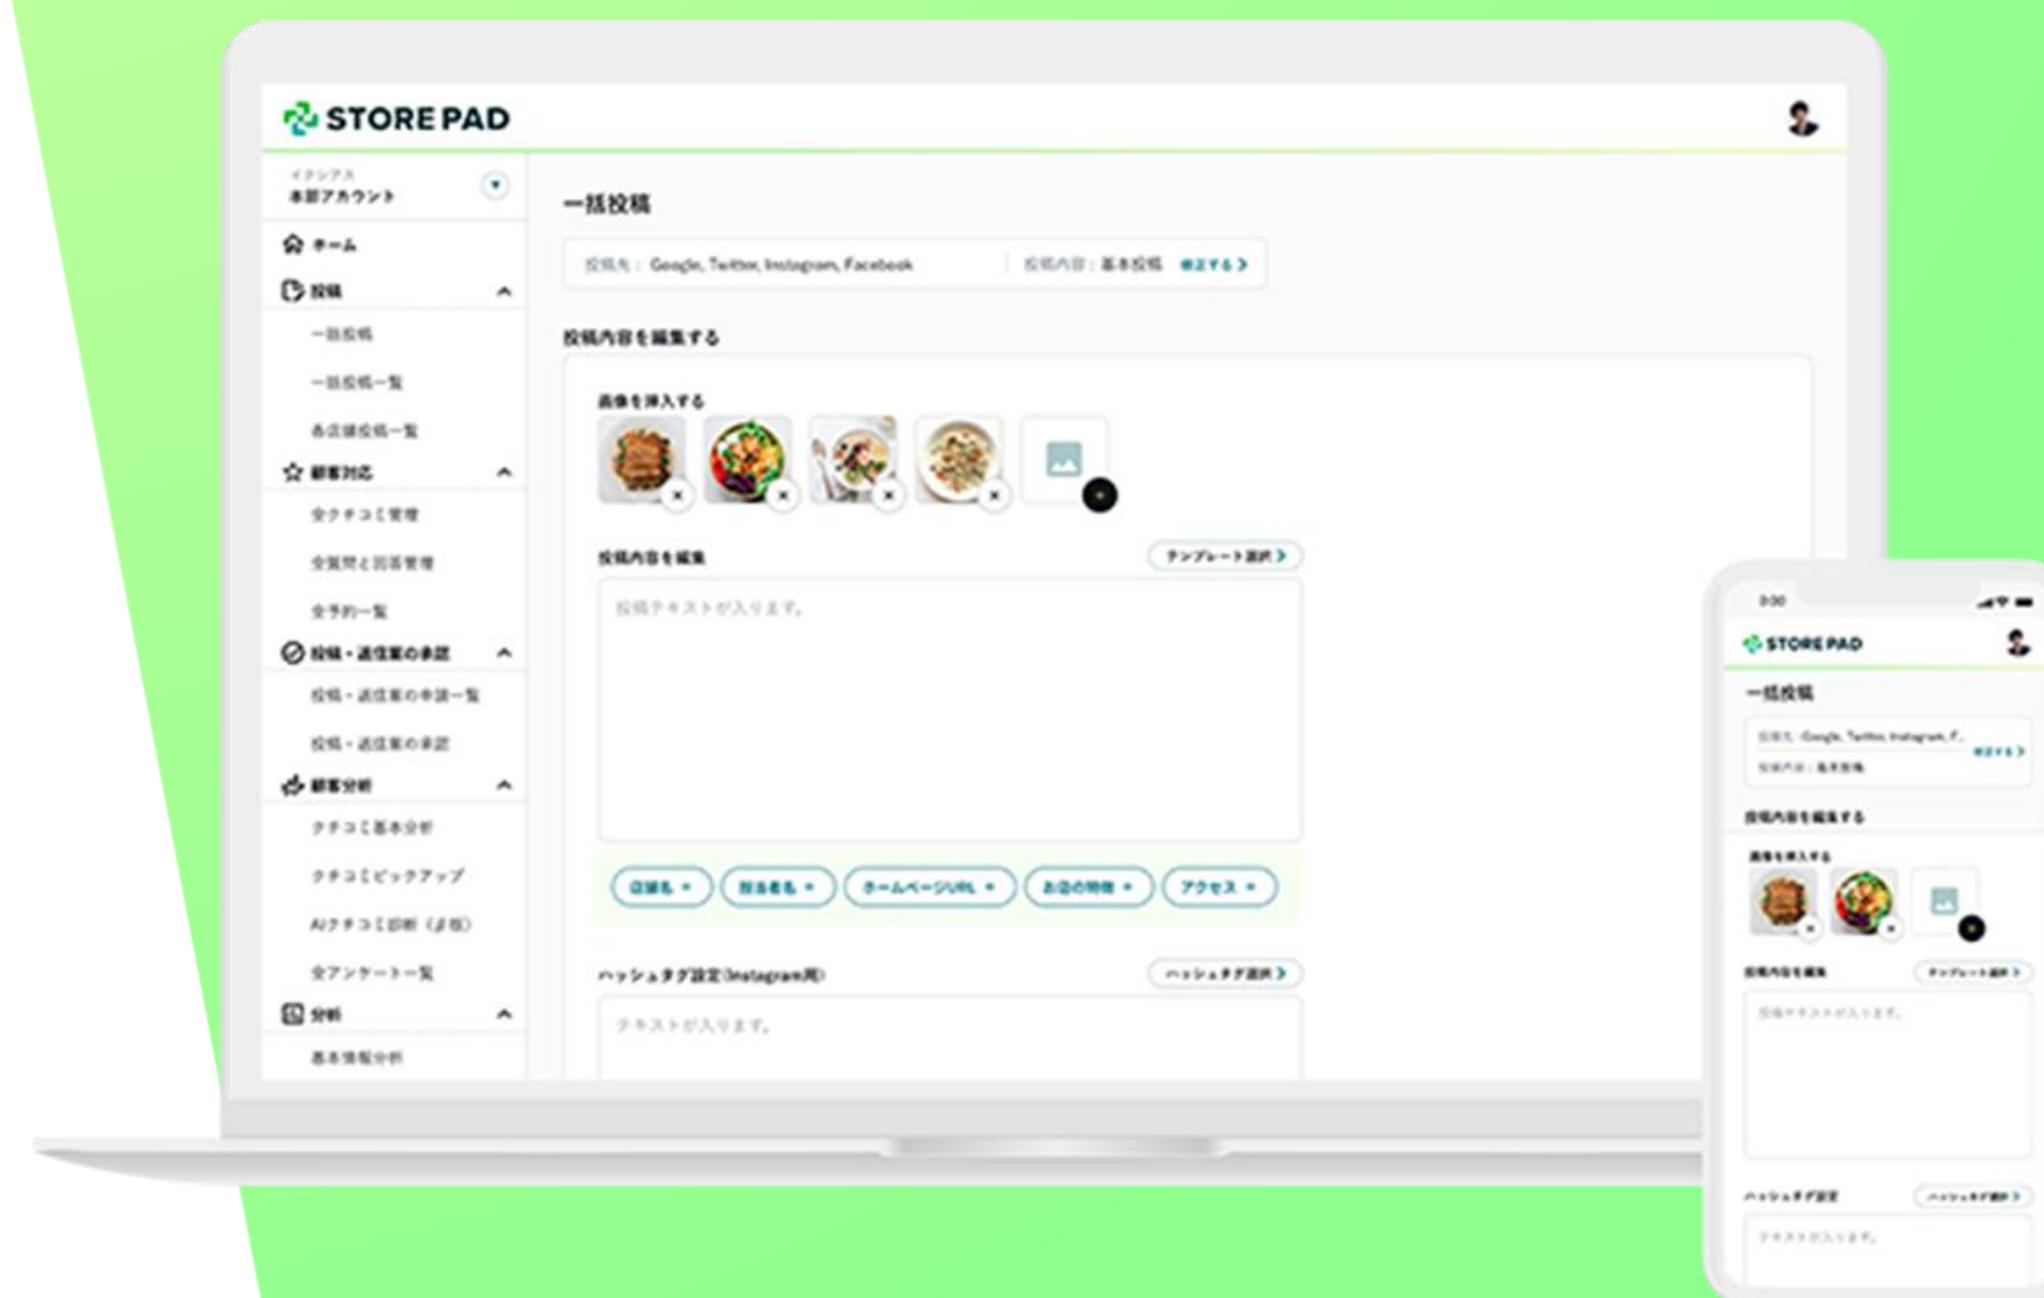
STORE PAD

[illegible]
本部アカウント

ホーム
投稿
一括投稿
一括投稿一覧
各店舗投稿一覧
顧客対応
全クチコミ管理
全質問と回答管理
全予約一覧
投稿・返信案の承認
投稿・返信案の承認一覧
投稿・返信案の承認
顧客分析
クチコミ基本分析
クチコミピックアップ
AIクチコミ診断（β版）
全アンケート一覧
分析
基本情報分析

一括投稿

投稿先：Google, Twitter, Instagram, Facebook
投稿内容：基本投稿 修正する

投稿内容を編集する

画像を挿入する

投稿内容を編集
テンプレート選択
投稿テキストが入ります。

店舗名 + 担当者名 + ホームページURL + お店の特徴 + アクセス +

ハッシュタグ設定(Instagram用)
ハッシュタグ選択
テキストが入ります。

0:00
STORE PAD
一括投稿
投稿先：Google, Twitter, Instagram, F...
投稿内容：基本投稿
修正する
投稿内容を編集する
画像を挿入する
投稿内容を編集
テンプレート選択
投稿テキストが入ります。
ハッシュタグ設定
ハッシュタグ選択
テキストが入ります。